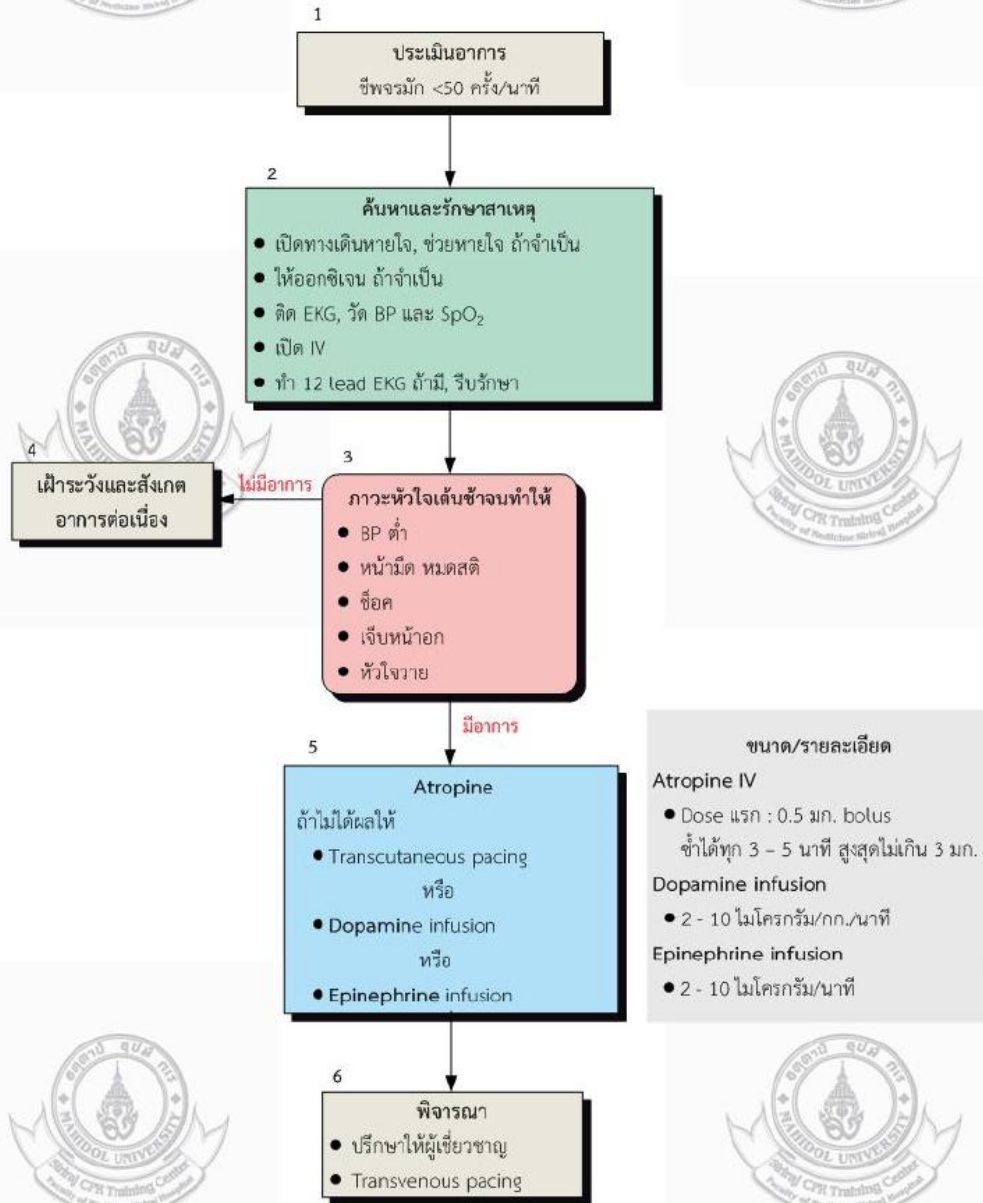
1

ประเมินอาการ
ชีพจรมัก <50 ครั้ง/นาที

2

ค้นหาและรักษาสาเหตุ
- เปิดทางเดินหายใจ, ช่วยหายใจ ถ้าจำเป็น
- ให้ออกซิเจน ถ้าจำเป็น
- ติด EKG, วัด BP และ $SpO_2$
- เปิด IV
- ทำ 12 lead EKG ถ้ามี, รีบรักษา

3

4

เฝ้าระวังและสังเกตอาการต่อเนื่อง

ไม่มีอาการ

ภาวะหัวใจเต้นช้าจนทำให้
- BP ต่ำ
- หน้ามืด หมดสติ
- ช็อค
- เจ็บหน้าอก
- หัวใจวาย

มีอาการ

5

Atropine
ถ้าไม่ได้ผลให้
- Transcutaneous pacing
หรือ
- Dopamine infusion
หรือ
- Epinephrine infusion

ขนาด/รายละเอียด
Atropine IV
- Dose แรก : 0.5 มก. bolus
ซ้ำได้ทุก 3 – 5 นาที สูงสุดไม่เกิน 3 มก.
Dopamine infusion
- 2 - 10 ไมโครกรัม/กก./นาที
Epinephrine infusion
- 2 - 10 ไมโครกรัม/นาที

6

พิจารณา
- ปรึกษาให้ผู้เชี่ยวชาญ
- Transvenous pacing

MAHIDOL UNIVERSITY
Siriraj CPR Training Center
Faculty of Medicine Siriraj Hospital